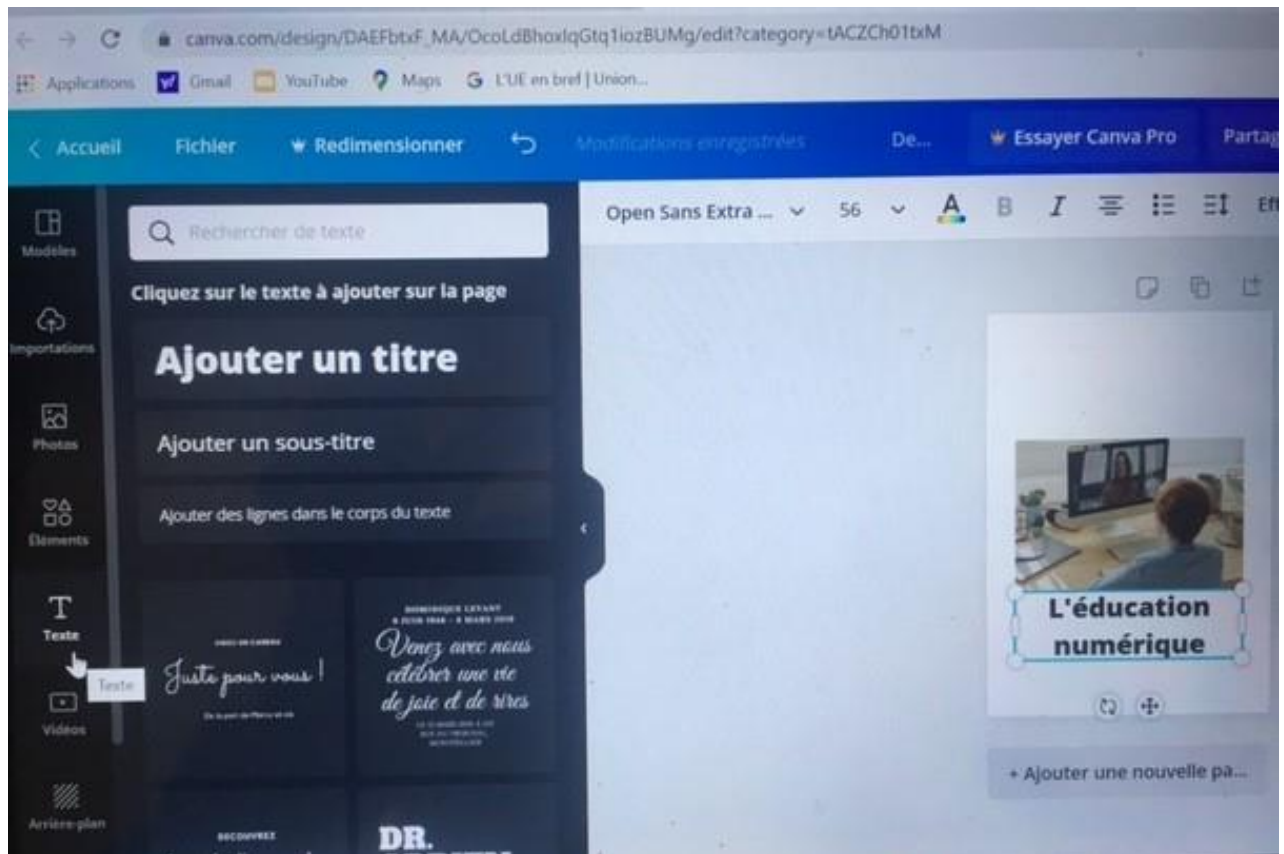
canva.com/design/DAEFbtxF_MA/OcoLdBhoxlqGtq1iozBUMg/edit?category=tACZCh01txM

Applications Gmail YouTube Maps L'UE en bref | Union...

< Accueil Fichier Redimensionner Modifications enregistrées De... Essayer Canva Pro Partag

Modèles
Importations
Photos
Éléments
Texte
Texte
Vidéos
Arrière-plan

Rechercher de texte

Cliquez sur le texte à ajouter sur la page

Ajouter un titre

Ajouter un sous-titre

Ajouter des lignes dans le corps du texte

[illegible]
Juste pour vous !
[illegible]

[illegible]
Venez avec nous célébrer une vie de joie et de rires
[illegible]

DECOUVREZ

DR.

Open Sans Extra ... 56 A B I Eff

L'éducation numérique

+ Ajouter une nouvelle pa...